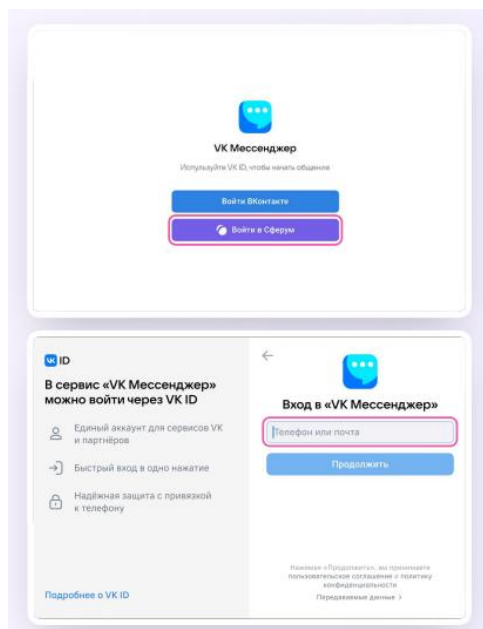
VK Мессенджер

Используйте VK ID, чтобы начать общение

Войти ВКонтакте

Войти в Сферум

VK ID

В сервис «VK Мессенджер» можно войти через VK ID

Единый аккаунт для сервисов VK и партнёров

Быстрый вход в одно нажатие

Надёжная защита с привязкой к телефону

Подробнее о VK ID

Вход в «VK Мессенджер»

Телефон или почта

Продолжить

Нажимая «Продолжить», вы принимаете пользовательское соглашение и политику конфиденциальности

Передаваемые данные ›